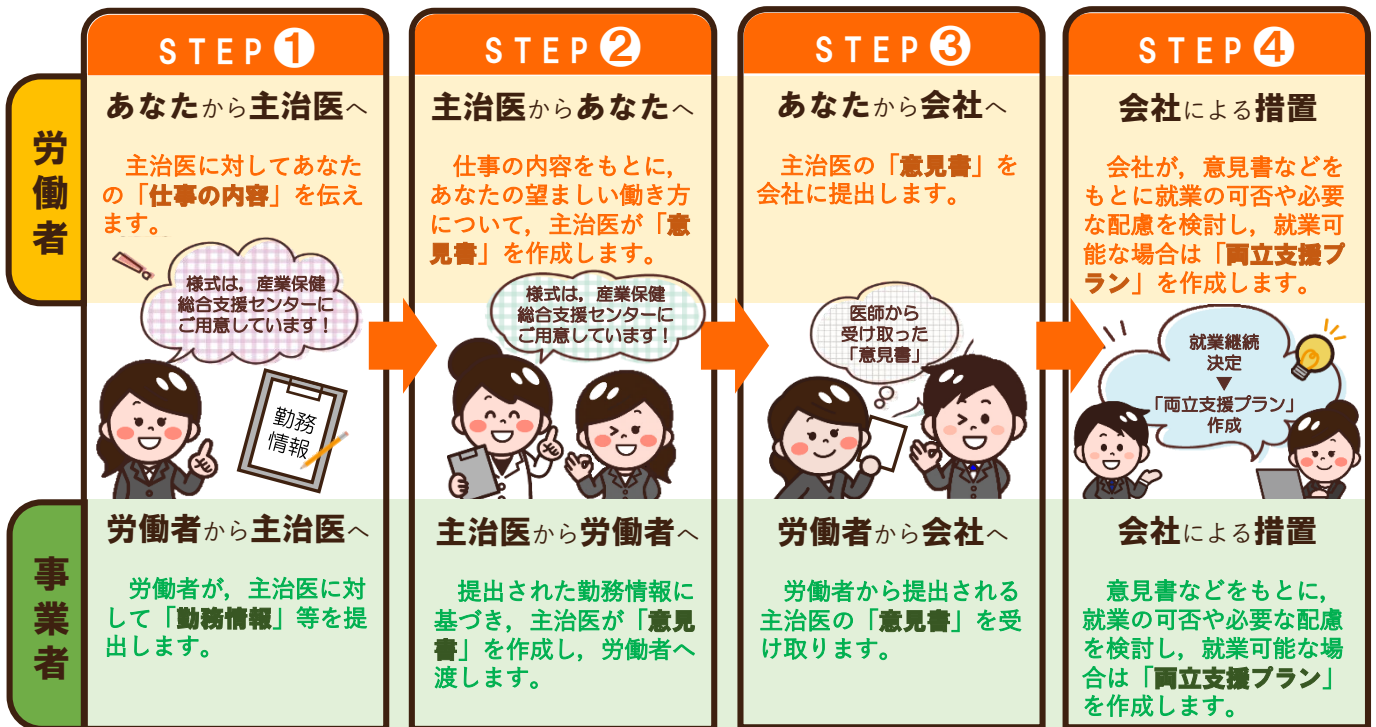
労働者

STEP❶

あなたから主治医へ

主治医に対してあなたの「仕事の内容」を伝えます。

様式は，産業保健総合支援センターにご用意しています！

勤務情報

STEP❷

主治医からあなたへ

仕事の内容をもとに，あなたの望ましい働き方について，主治医が「意見書」を作成します。

様式は，産業保健総合支援センターにご用意しています！

STEP❸

あなたから会社へ

主治医の「意見書」を会社に提出します。

医師から受け取った「意見書」

STEP❹

会社による措置

会社が，意見書などをもとに就業の可否や必要な配慮を検討し，就業可能な場合は「両立支援プラン」を作成します。

就業継続決定
▼
「両立支援プラン」作成

事業者

労働者から主治医へ

労働者が，主治医に対して「勤務情報」等を提出します。

主治医から労働者へ

提出された勤務情報に基づき，主治医が「意見書」を作成し，労働者へ渡します。

労働者から会社へ

労働者から提出される主治医の「意見書」を受け取ります。

会社による措置

意見書などをもとに，就業の可否や必要な配慮を検討し，就業可能な場合は「両立支援プラン」を作成します。